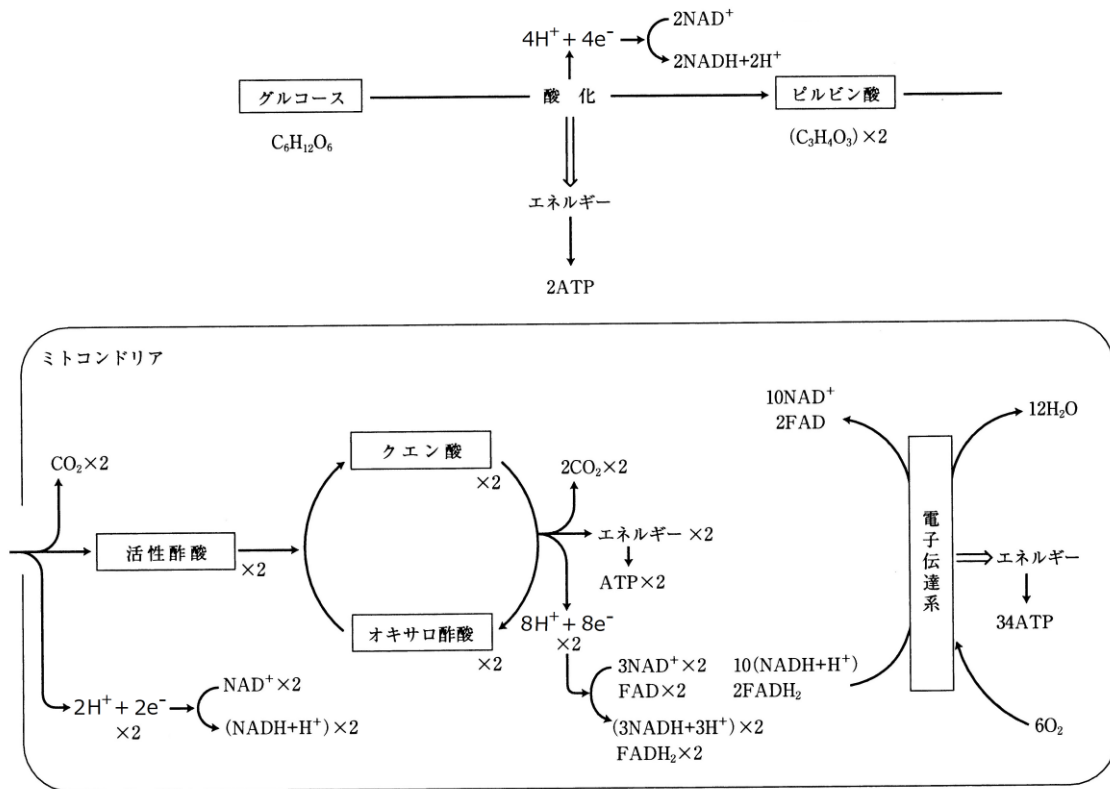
$4H^+ + 4e^-$
$2NAD^+$
$2NADH+2H^+$
グルコース
$C_6H_{12}O_6$
酸 化
ピルビン酸
$(C_3H_4O_3)\times2$
エネルギー
2ATP

ミトコンドリア
$CO_2\times2$
活性酢酸
$\times2$
$2H^+ + 2e^-$
$\times2$
$NAD^+\times2$
$(NADH+H^+)\times2$
クエン酸
$\times2$
オキサロ酢酸
$\times2$
$2CO_2\times2$
エネルギー $\times2$
ATP$\times2$
$8H^+ + 8e^-$
$\times2$
$3NAD^+\times2$
FAD$\times2$
$(3NADH+3H^+)\times2$
$FADH_2\times2$
$10(NADH+H^+)$
$2FADH_2$
$10NAD^+$
2FAD
$12H_2O$
電子伝達系
エネルギー
34ATP
$6O_2$